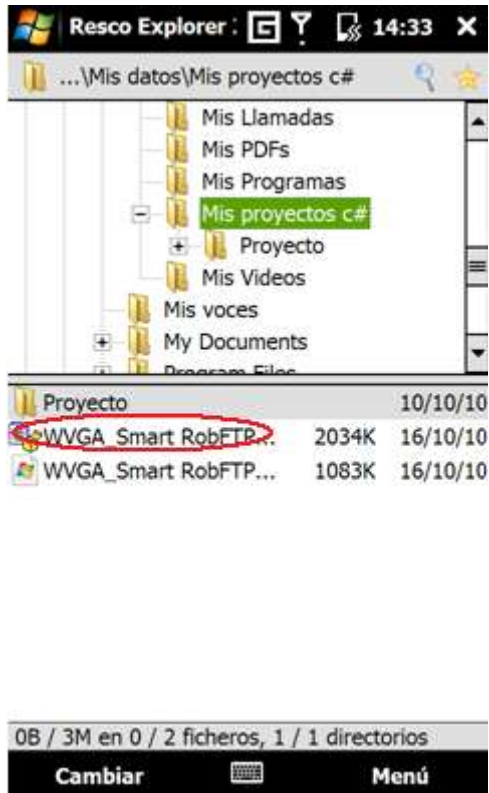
Resco Explorer 14:33 ✕

...\Mis datos\Mis proyectos c#

Mis Llamadas
Mis PDFs
Mis Programas
Mis proyectos c#
Proyecto
Mis Videos
Mis voces
My Documents
Program Files

| | | |
|---|---|---|
| Proyecto | | 10/10/10 |
| WVGA_Smart RobFTP... | 2034K | 16/10/10 |
| WVGA_Smart RobFTP... | 1083K | 16/10/10 |

0B / 3M en 0 / 2 ficheros, 1 / 1 directorios

Cambiar Menú